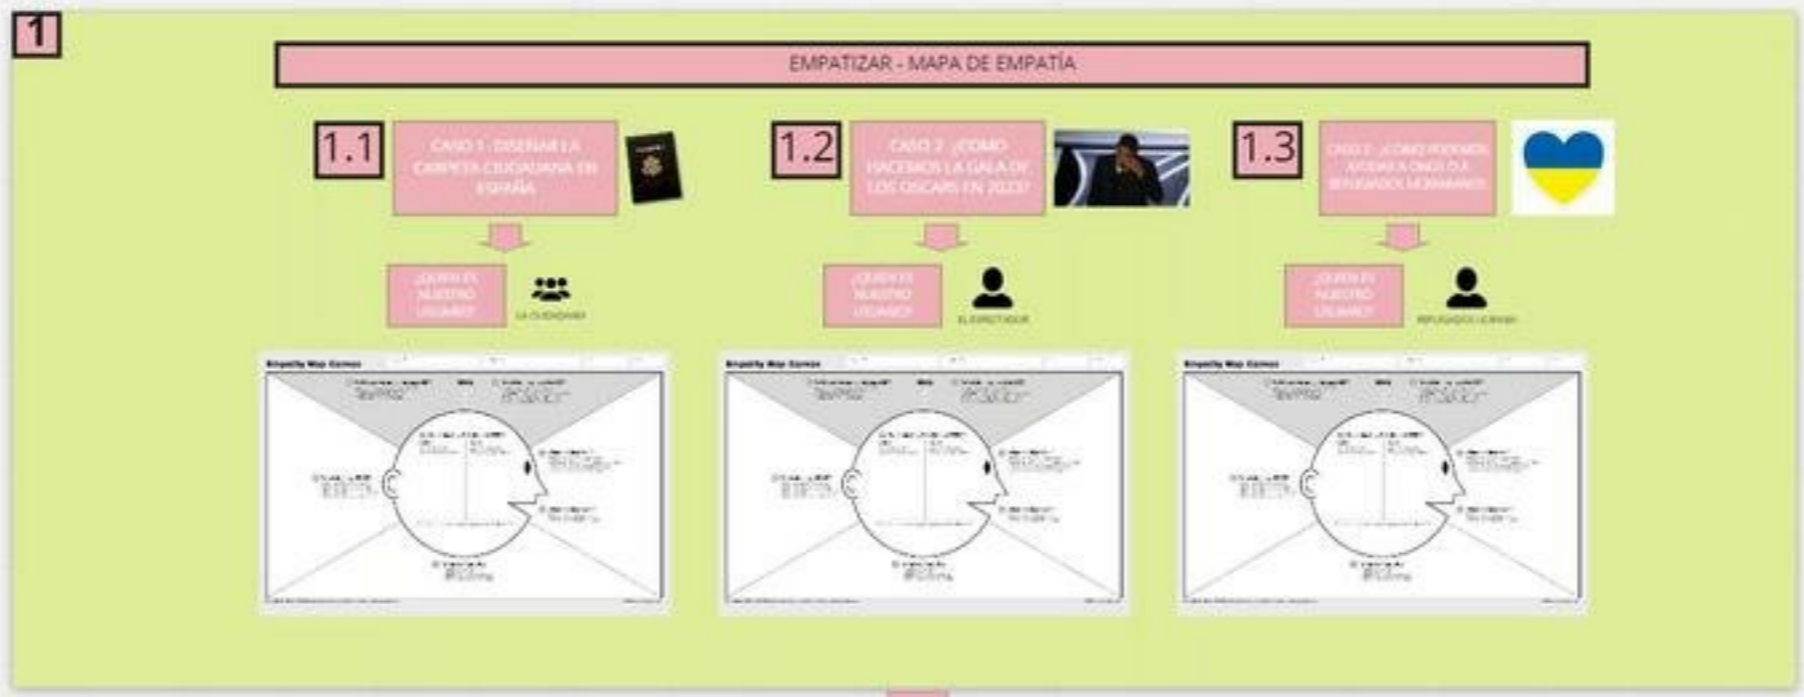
1

EMPATIZAR - MAPA DE EMPATÍA

1.1

CASO 1. DISEÑAR LA CARPETA CIUDADANA EN ESPAÑA

¿QUIÉN ES NUESTRO USUARIO?

LA CIUDADANÍA

Empathy Map Canvas

1.2

CASO 2. ¿CÓMO HACEMOS LA GALA DE LOS OSCARS EN 2023?

¿QUIÉN ES NUESTRO USUARIO?

EL ESPECTADOR

Empathy Map Canvas

1.3

CASO 3. ¿CÓMO PODEMOS AYUDAR A ONGS O A REFUGIADOS UCRANIANOS?

¿QUIÉN ES NUESTRO USUARIO?

REFUGIADOS UCRANIANOS

Empathy Map Canvas